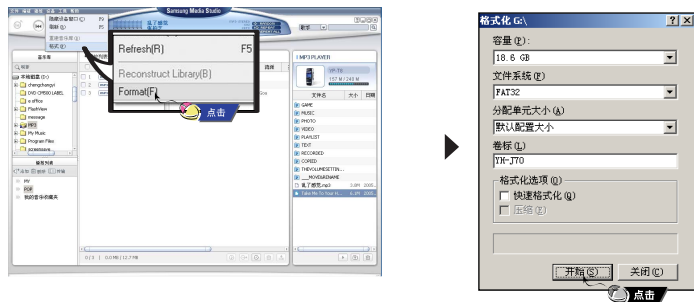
Samsung Media Studio

Refresh(R) F5

Reconstruct Library(B)

Format(F)

点击

MP3 PLAYER

YP-T6

GAME

MUSIC

PHOTO

VIDEO

PLAYLIST

TEXT

RECORDED

COPIED

格式化 G:\

容量 (P):

18.6 GB

文件系统 (F)

FAT32

分配单元大小 (A)

默认配置大小

卷标 (L)

YM-J70

格式化选项 (O)

快速格式化 (Q)

压缩 (E)

开始 (S)

关闭 (C)

点击